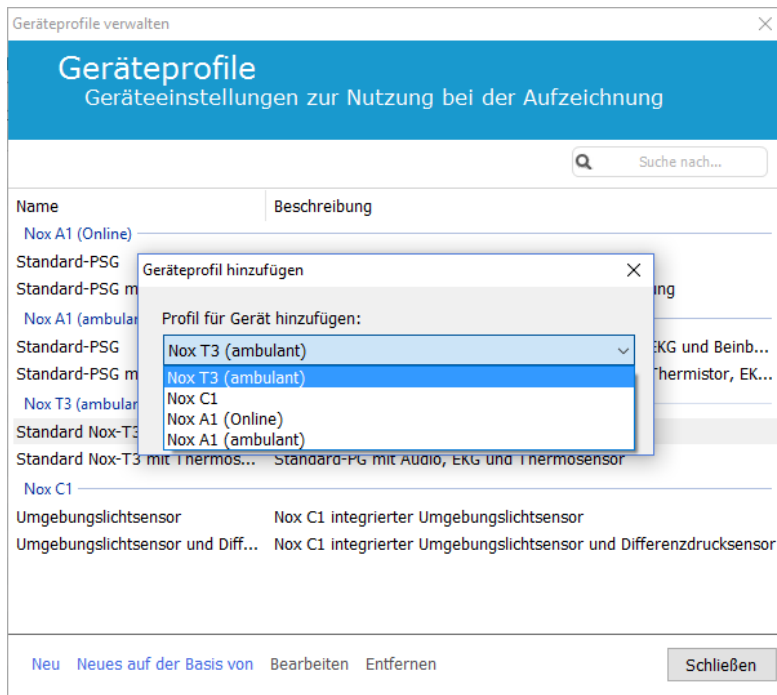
Geräteprofile verwalten

Geräteprofile
Geräteeinstellungen zur Nutzung bei der Aufzeichnung

Suche nach...

| Name | Beschreibung |
|---|---|
| Nox A1 (Online) | |
| Standard-PSG | |
| Standard-PSG m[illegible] | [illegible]ung |
| Nox A1 (ambulan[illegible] | |
| Standard-PSG | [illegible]KG und Beinb... |
| Standard-PSG m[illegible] | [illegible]Thermistor, EK... |
| Nox T3 (ambulan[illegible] | |
| Standard Nox-T3 | |
| Standard Nox-T3 mit Thermos... | Standard-PG mit Audio, EKG und Thermosensor |
| Nox C1 | |
| Umgebungslichtsensor | Nox C1 integrierter Umgebungslichtsensor |
| Umgebungslichtsensor und Diff... | Nox C1 integrierter Umgebungslichtsensor und Differenzdrucksensor |

Geräteprofil hinzufügen

Profil für Gerät hinzufügen:

Nox T3 (ambulant)
Nox T3 (ambulant)
Nox C1
Nox A1 (Online)
Nox A1 (ambulant)

Neu Neues auf der Basis von Bearbeiten Entfernen Schließen